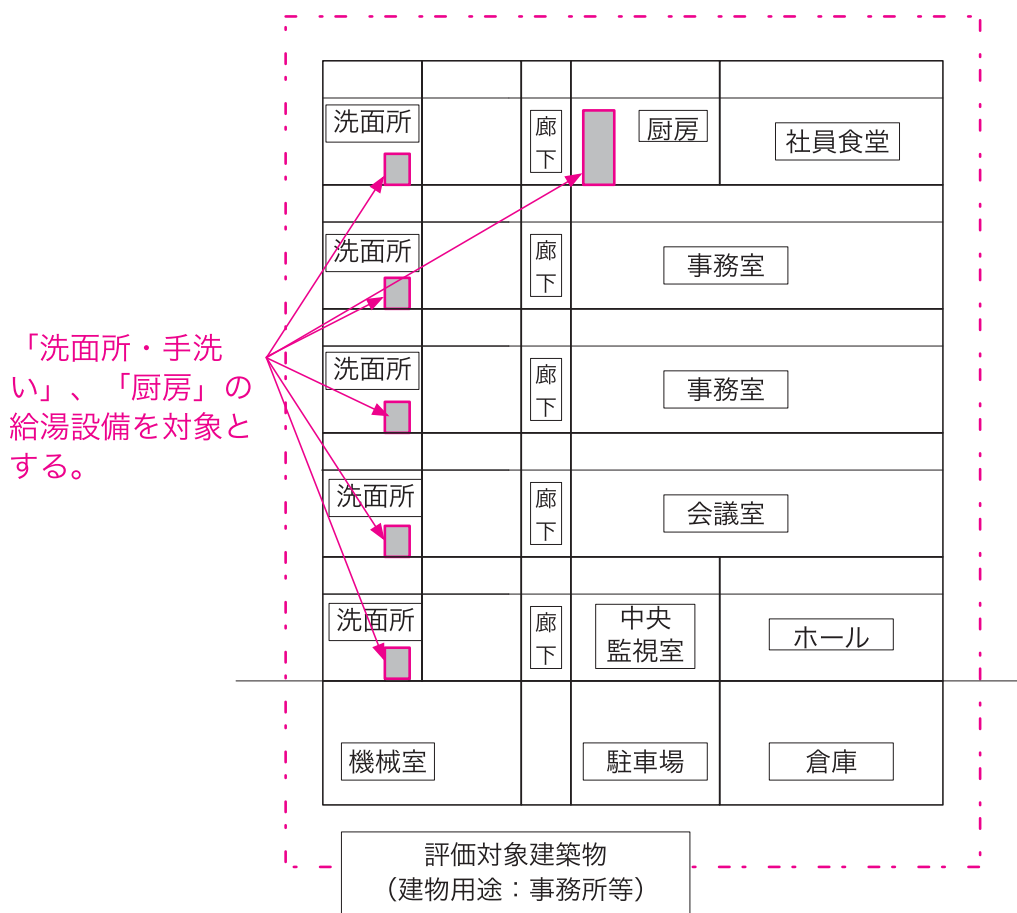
「洗面所・手洗い」、「厨房」の給湯設備を対象とする。

洗面所
廊下
厨房
社員食堂

洗面所
廊下
事務室

洗面所
廊下
事務室

洗面所
廊下
会議室

洗面所
廊下
中央監視室
ホール

機械室
駐車場
倉庫

評価対象建築物
（建物用途：事務所等）